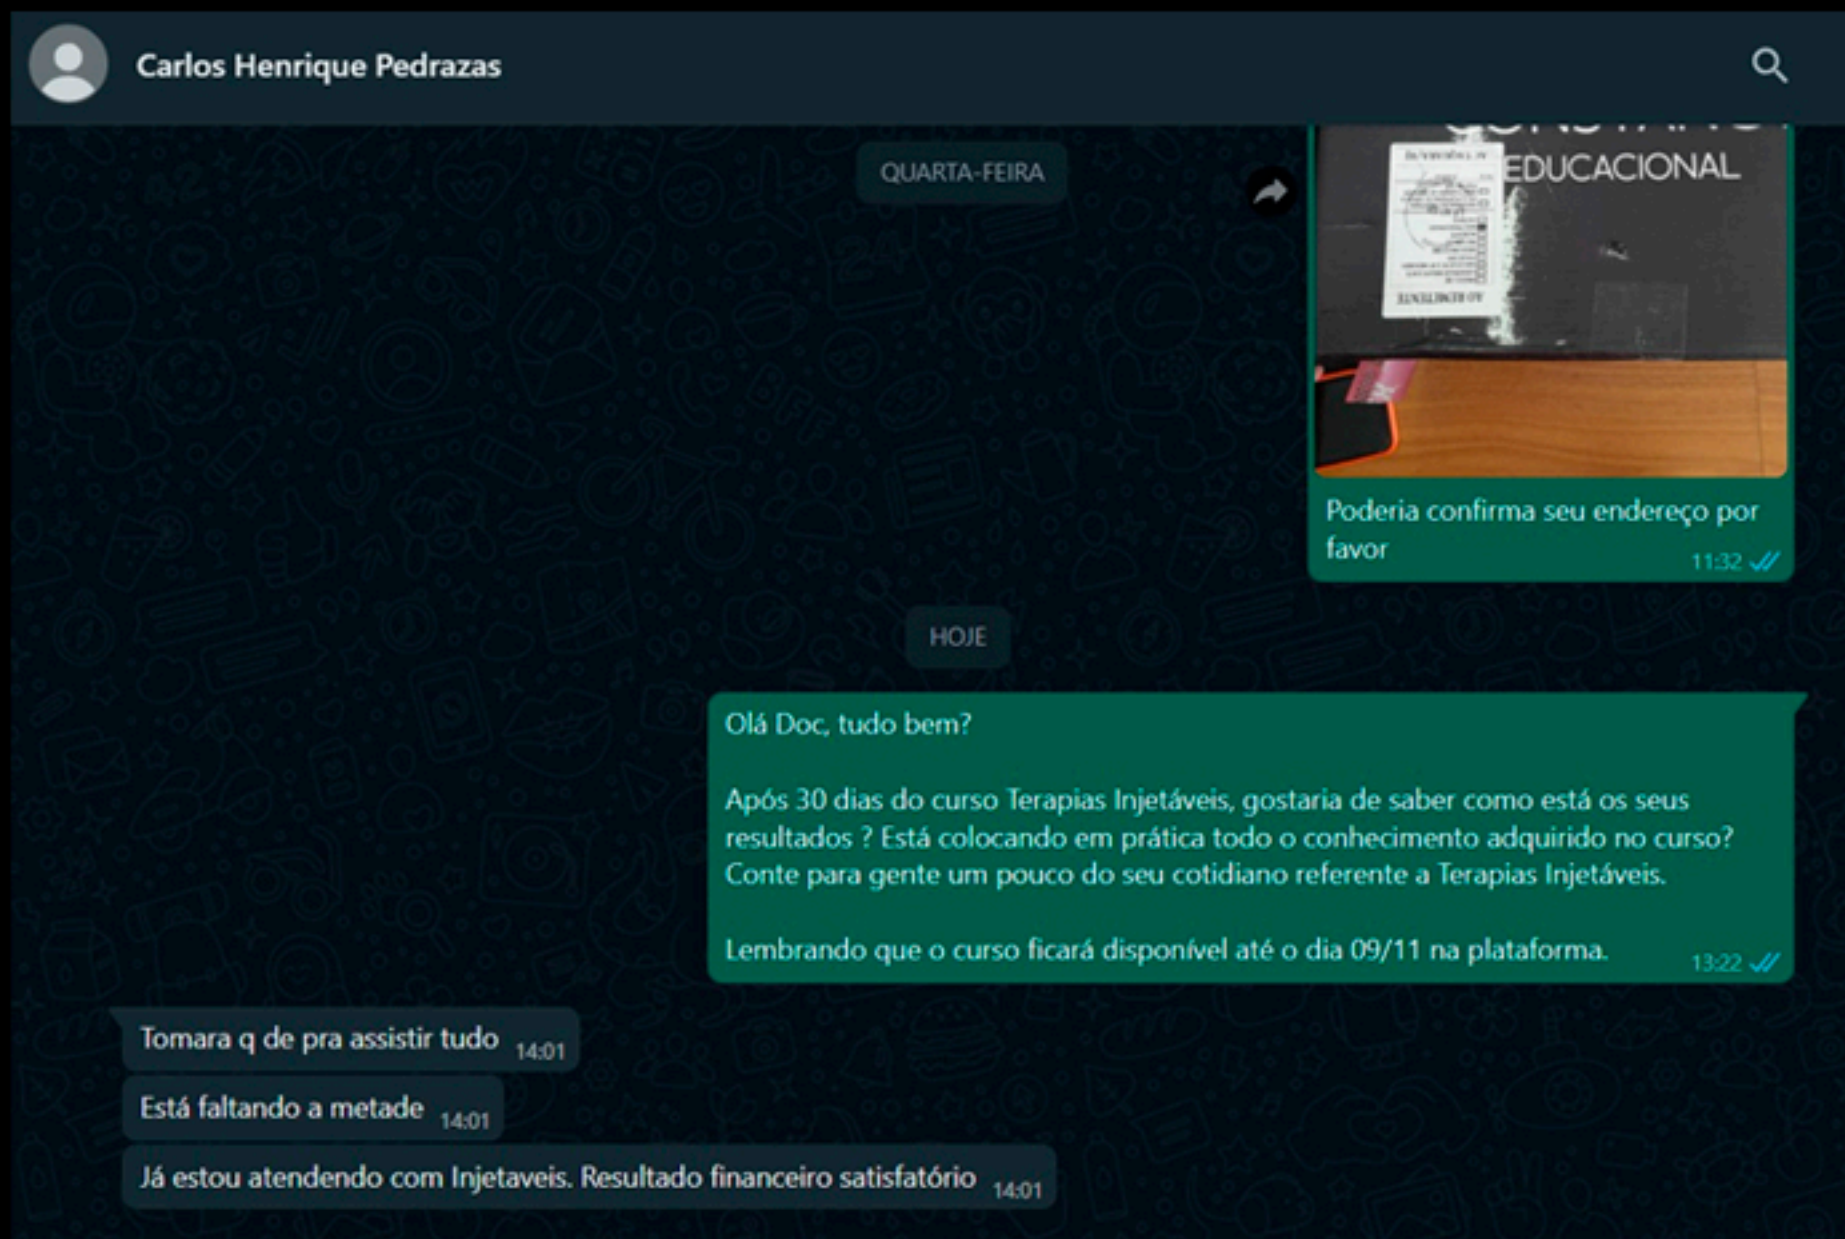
Carlos Henrique Pedrazas

QUARTA-FEIRA

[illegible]
EDUCACIONAL

AO REMETENTE

Poderia confirma seu endereço por favor
11:32

HOJE

Olá Doc, tudo bem?

Após 30 dias do curso Terapias Injetáveis, gostaria de saber como está os seus resultados ? Está colocando em prática todo o conhecimento adquirido no curso? Conte para gente um pouco do seu cotidiano referente a Terapias Injetáveis.

Lembrando que o curso ficará disponível até o dia 09/11 na plataforma.
13:22

Tomara q de pra assistir tudo 14:01

Está faltando a metade 14:01

Já estou atendendo com Injetaveis. Resultado financeiro satisfatório 14:01